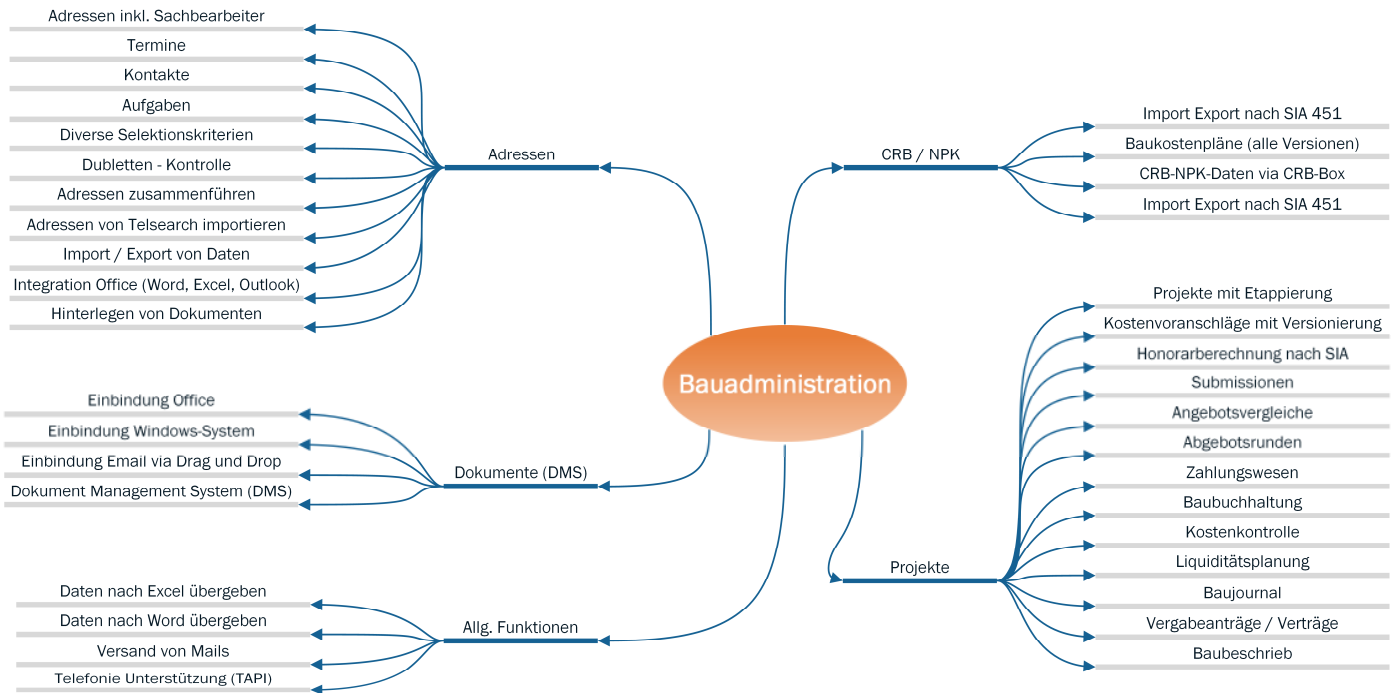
Adressen inkl. Sachbearbeiter
Termine
Kontakte
Aufgaben
Diverse Selektionskriterien
Dubletten - Kontrolle
Adressen zusammenführen
Adressen von Telsearch importieren
Import / Export von Daten
Integration Office (Word, Excel, Outlook)
Hinterlegen von Dokumenten

Adressen

CRB / NPK

Import Export nach SIA 451
Baukostenpläne (alle Versionen)
CRB-NPK-Daten via CRB-Box
Import Export nach SIA 451

Projekte mit Etappierung
Kostenvoranschläge mit Versionierung
Honorarberechnung nach SIA
Submissionen
Angebotsvergleiche
Abgebotsrunden
Zahlungswesen
Baubuchhaltung
Kostenkontrolle
Liquiditätsplanung
Baujournal
Vergabeanträge / Verträge
Baubeschrieb

Projekte

Bauadministration

Einbindung Office
Einbindung Windows-System
Einbindung Email via Drag und Drop
Dokument Management System (DMS)

Dokumente (DMS)

Daten nach Excel übergeben
Daten nach Word übergeben
Versand von Mails
Telefonie Unterstützung (TAPI)

Allg. Funktionen